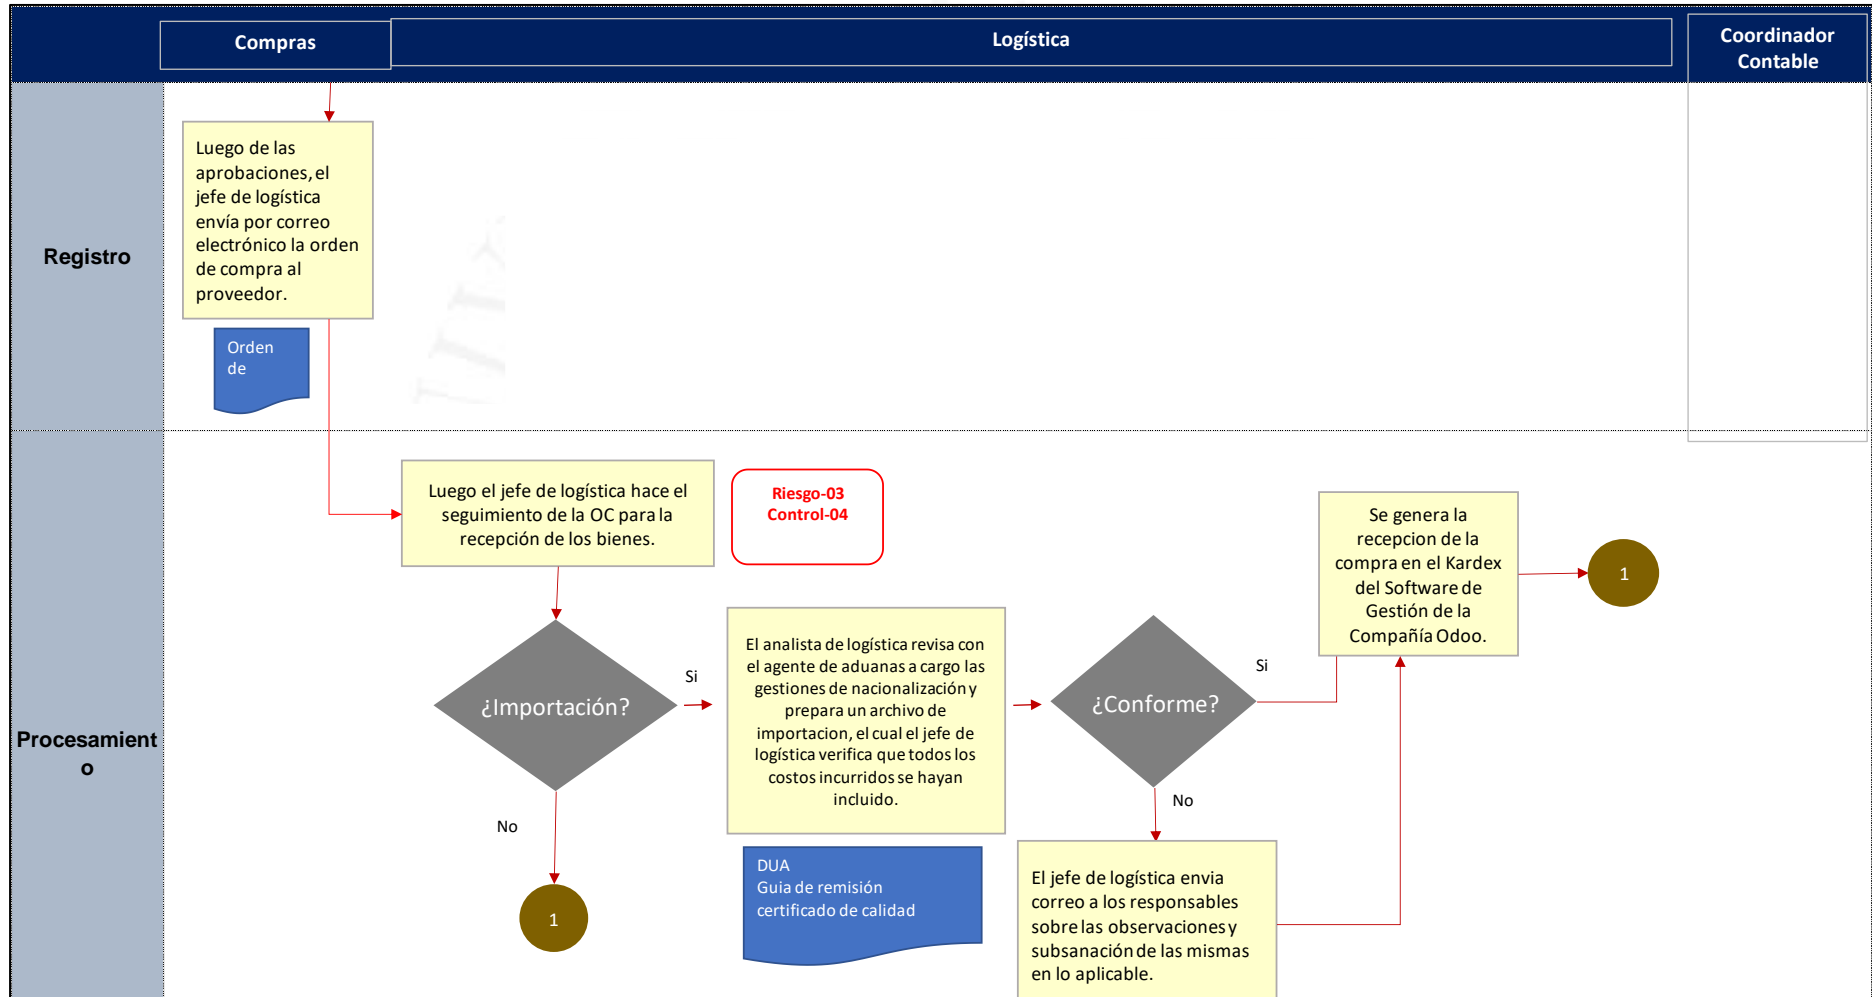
Compras

Logística

Coordinador Contable

Registro

Luego de las aprobaciones, el jefe de logística envía por correo electrónico la orden de compra al proveedor.

Orden de

Procesamiento

Luego el jefe de logística hace el seguimiento de la OC para la recepción de los bienes.

Riesgo-03
Control-04

¿Importación?

Si

No

1

El analista de logística revisa con el agente de aduanas a cargo las gestiones de nacionalización y prepara un archivo de importacion, el cual el jefe de logística verifica que todos los costos incurridos se hayan incluido.

DUA
Guia de remisión
certificado de calidad

¿Conforme?

Si

No

Se genera la recepcion de la compra en el Kardex del Software de Gestión de la Compañía Odoo.

1

El jefe de logística envia correo a los responsables sobre las observaciones y subsanación de las mismas en lo aplicable.